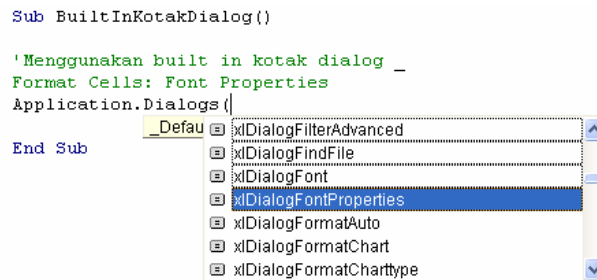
Sub BuiltInKotakDialog()

'Menggunakan built in kotak dialog _
Format Cells: Font Properties
Application.Dialogs(

_Defau

End Sub

xlDialogFilterAdvanced
xlDialogFindFile
xlDialogFont
xlDialogFontProperties
xlDialogFormatAuto
xlDialogFormatChart
xlDialogFormatCharttype